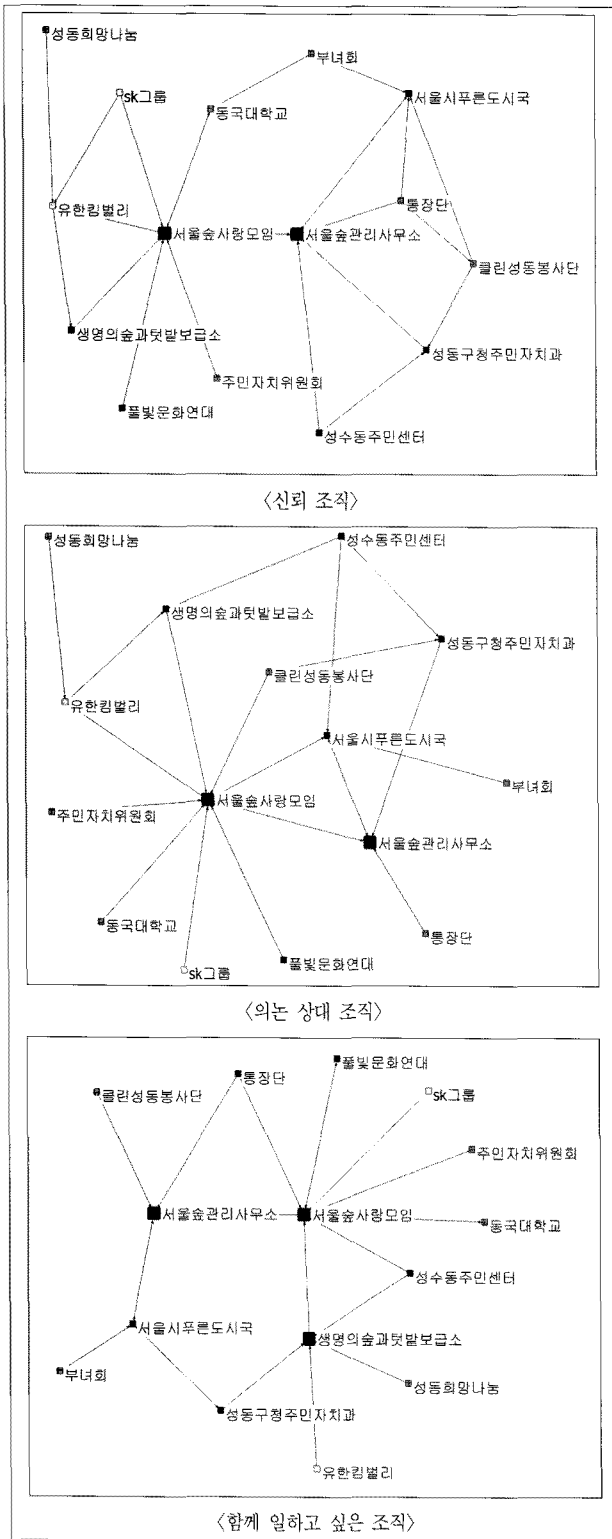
성동희망나눔
sk그룹
부녀회
서울시푸른도시국
동국대학교
유한킴벌리
서울숲사랑모임
서울숲관리사무소
통장단
클린성동봉사단
생명의숲과텃밭보급소
성동구청주민자치과
주민자치위원회
풀빛문화연대
성수동주민센터

〈신뢰 조직〉

성동희망나눔
성수동주민센터
생명의숲과텃밭보급소
성동구청주민자치과
클린성동봉사단
유한킴벌리
서울시푸른도시국
부녀회
서울숲사랑모임
주민자치위원회
서울숲관리사무소
동국대학교
통장단
sk그룹
풀빛문화연대

〈의논 상대 조직〉

풀빛문화연대
통장단
클린성동봉사단
sk그룹
주민자치위원회
서울숲관리사무소
서울숲사랑모임
동국대학교
성수동주민센터
서울시푸른도시국
생명의숲과텃밭보급소
부녀회
성동희망나눔
성동구청주민자치과
유한킴벌리

〈함께 일하고 싶은 조직〉